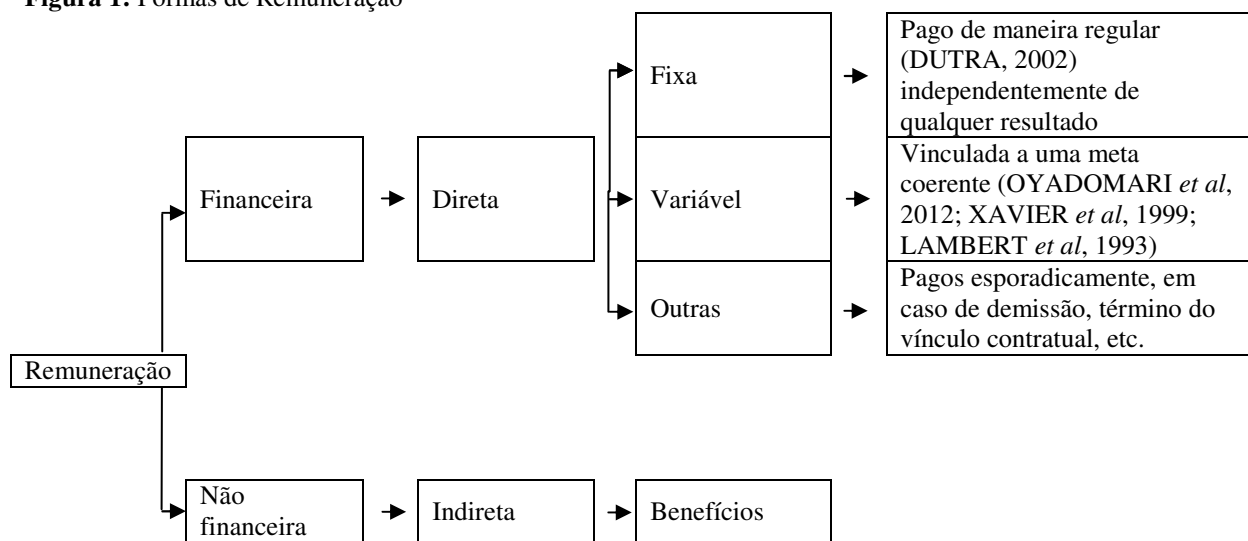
**Figura 1:** Formas de Remuneração

Remuneração

Financeira

Direta

Fixa

Pago de maneira regular (DUTRA, 2002) independentemente de qualquer resultado

Variável

Vinculada a uma meta coerente (OYADOMARI *et al*, 2012; XAVIER *et al*, 1999; LAMBERT *et al*, 1993)

Outras

Pagos esporadicamente, em caso de demissão, término do vínculo contratual, etc.

Não financeira

Indireta

Benefícios